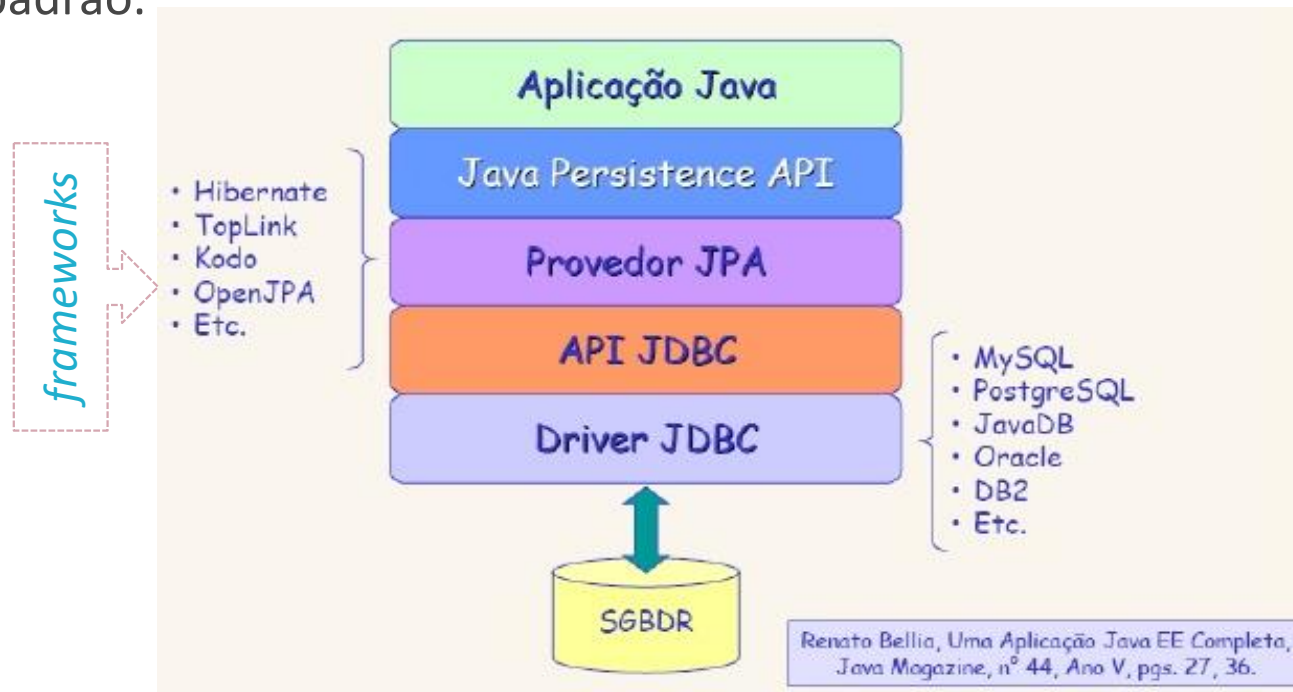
padrão.

frameworks

• Hibernate
• TopLink
• Kodo
• OpenJPA
• Etc.

Aplicação Java

Java Persistence API

Provedor JPA

API JDBC

Driver JDBC

• MySQL
• PostgreSQL
• JavaDB
• Oracle
• DB2
• Etc.

SGBDR

Renato Bellia, Uma Aplicação Java EE Completa, Java Magazine, nº 44, Ano V, pgs. 27, 36.